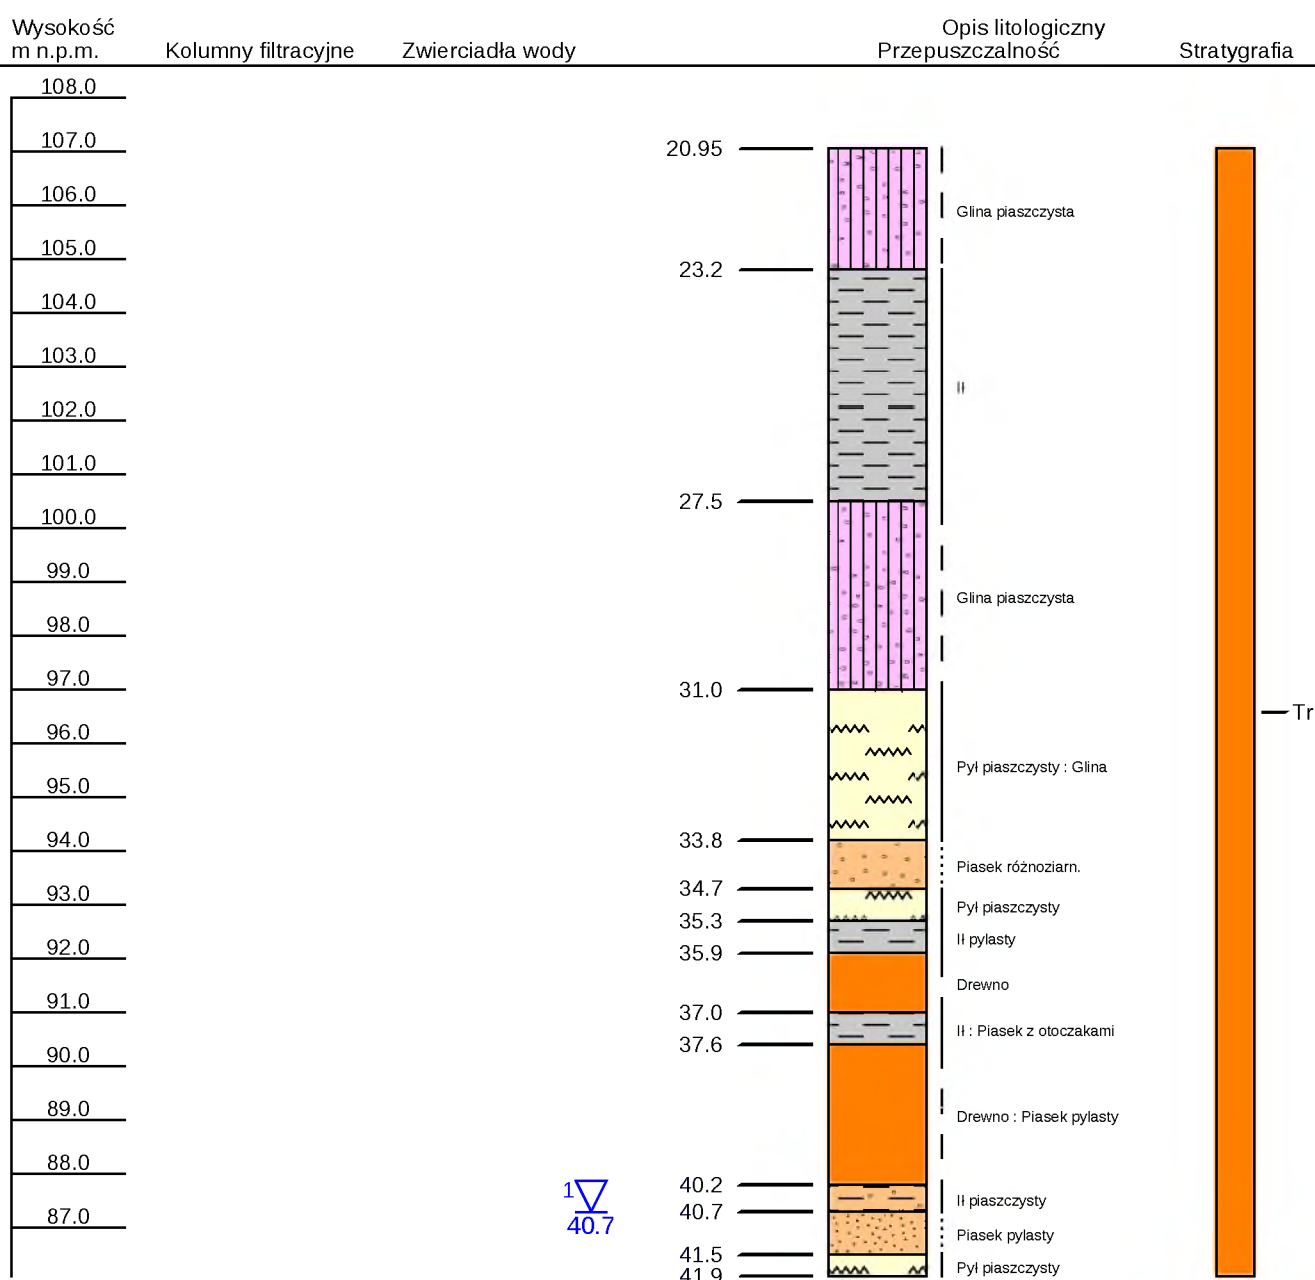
Wysokość m n.p.m.
Kolumny filtracyjne
Zwierciadła wody
Opis litologiczny
Przepuszczalność
Stratygrafia

108.0
107.0
106.0
105.0
104.0
103.0
102.0
101.0
100.0
99.0
98.0
97.0
96.0
95.0
94.0
93.0
92.0
91.0
90.0
89.0
88.0
87.0

20.95
Glina piaszczysta
23.2
Ił
27.5
Glina piaszczysta
31.0
Pył piaszczysty : Glina
33.8
Piasek różnoziarn.
34.7
Pył piaszczysty
35.3
Ił pylasty
35.9
Drewno
37.0
Ił : Piasek z otoczakami
37.6
Drewno : Piasek pylasty
40.2
Ił piaszczysty
40.7
Piasek pylasty
41.5
Pył piaszczysty
41.9

1
40.7

Tr